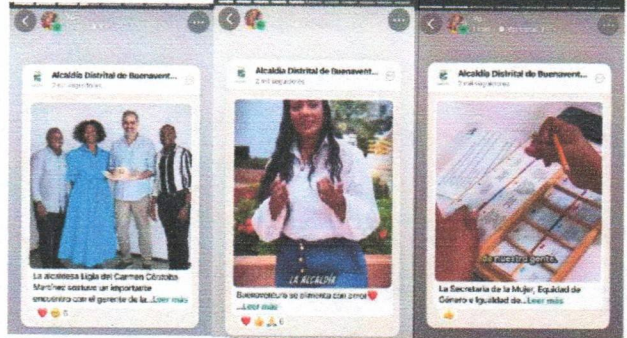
Alcaldía Distrital de Buenavent...
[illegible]

La alcaldesa Ligia del Carmen Córdoba Martínez sostuvo un importante encuentro con el gerente de la... Leer más

6

Alcaldía Distrital de Buenavent...
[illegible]

LA ALCALDÍA

Buenaventura se alimenta con amor
... Leer más

6

Alcaldía Distrital de Buenavent...
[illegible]

de nuestra gente.

La Secretaría de la Mujer, Equidad de Género e Igualdad de... Leer más